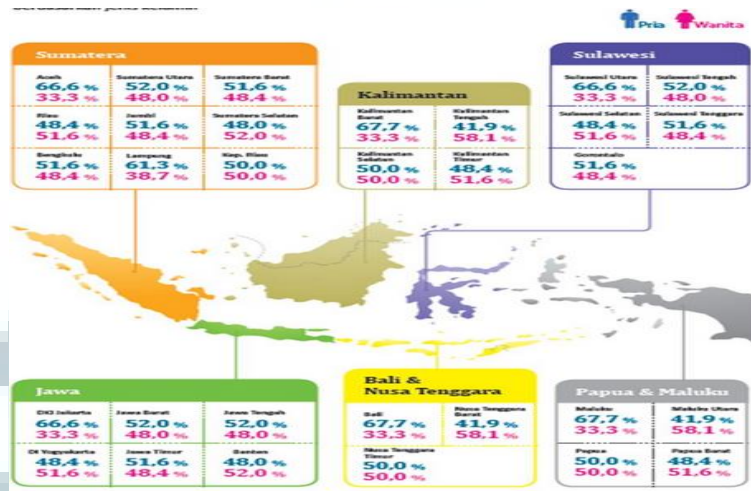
Berdasarkan jenis kelamin

Pria Wanita

Sumatera

| Aceh 66,6 % 33,3 % | Sumatera Utara 52,0 % 48,0 % | Sumatera Barat 51,6 % 48,4 % |
|---|---|---|
| Riau 48,4 % 51,6 % | Jambi 51,6 % 48,4 % | Sumatera Selatan 48,0 % 52,0 % |
| Bengkulu 51,6 % 48,4 % | Lampung 61,3 % 38,7 % | Kep. Riau 50,0 % 50,0 % |

Kalimantan

| Kalimantan Barat 67,7 % 33,3 % | Kalimantan Tengah 41,9 % 58,1 % |
|---|---|
| Kalimantan Selatan 50,0 % 50,0 % | Kalimantan Timur 48,4 % 51,6 % |

Sulawesi

| Sulawesi Utara 66,6 % 33,3 % | Sulawesi Tengah 52,0 % 48,0 % |
|---|---|
| Sulawesi Selatan 48,4 % 51,6 % | Sulawesi Tenggara 51,6 % 48,4 % |
| Gorontalo 51,6 % 48,4 % | |

Jawa

| DKI Jakarta 66,6 % 33,3 % | Jawa Barat 52,0 % 48,0 % | Jawa Tengah 52,0 % 48,0 % |
|---|---|---|
| DI Yogyakarta 48,4 % 51,6 % | Jawa Timur 51,6 % 48,4 % | Banten 48,0 % 52,0 % |

Bali & Nusa Tenggara

| Bali 67,7 % 33,3 % | Nusa Tenggara Barat 41,9 % 58,1 % |
|---|---|
| Nusa Tenggara Timur 50,0 % 50,0 % | |

Papua & Maluku

| Maluku 67,7 % 33,3 % | Maluku Utara 41,9 % 58,1 % |
|---|---|
| Papua 50,0 % 50,0 % | Papua Barat 48,4 % 51,6 % |